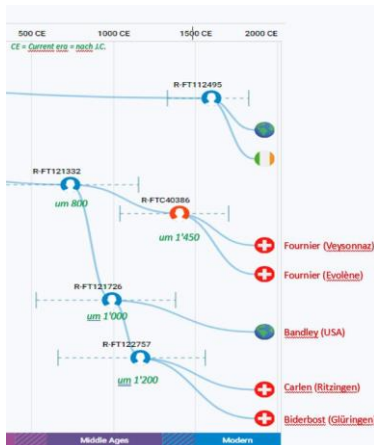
500 CE
1000 CE
1500 CE
2000 CE
CE = Current era = nach J.C.
R-FT112495
R-FT121332
um 800
R-FTC40386
um 1'450
Fournier (Veysonnaz)
Fournier (Evolène)
R-FT121726
um 1'000
Bandley (USA)
R-FT122757
um 1'200
Carlen (Ritzingen)
Biderbost (Glüringen)
Middle Ages
Modern